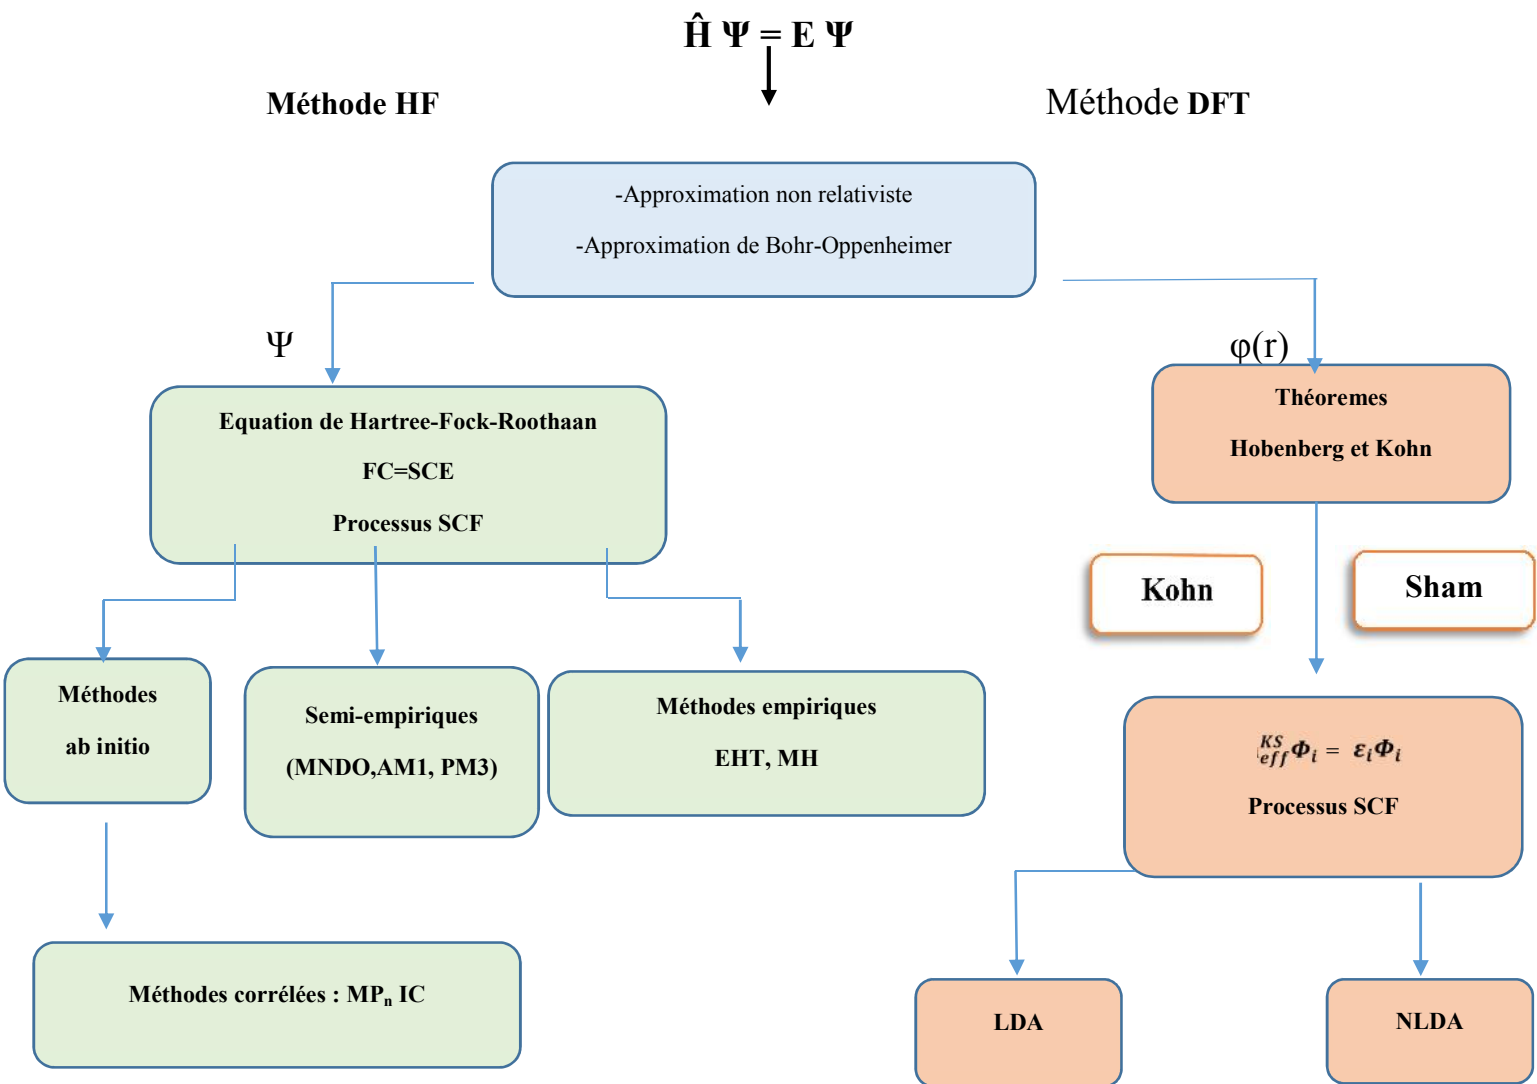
$\hat{H}\,\Psi = E\,\Psi$

Méthode HF

Méthode DFT

-Approximation non relativiste

-Approximation de Bohr-Oppenheimer

$\Psi$

$\varphi(r)$

Equation de Hartree-Fock-Roothaan

FC=SCE

Processus SCF

Théoremes

Hobenberg et Kohn

Kohn

Sham

Méthodes ab initio

Semi-empiriques (MNDO,AM1, PM3)

Méthodes empiriques

EHT, MH

${}^{KS}_{eff}\Phi_i = \varepsilon_i\Phi_i$

Processus SCF

Méthodes corrélées : MP$_n$ IC

LDA

NLDA